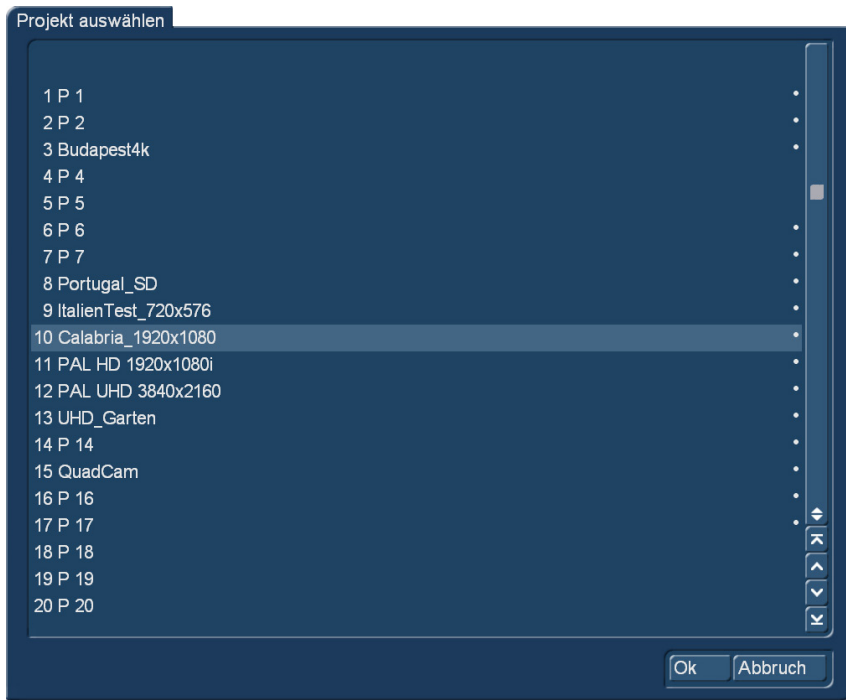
Projekt auswählen

1 P 1
2 P 2
3 Budapest4k
4 P 4
5 P 5
6 P 6
7 P 7
8 Portugal_SD
9 ItalienTest_720x576
10 Calabria_1920x1080
11 PAL HD 1920x1080i
12 PAL UHD 3840x2160
13 UHD_Garten
14 P 14
15 QuadCam
16 P 16
17 P 17
18 P 18
19 P 19
20 P 20

Ok
Abbruch